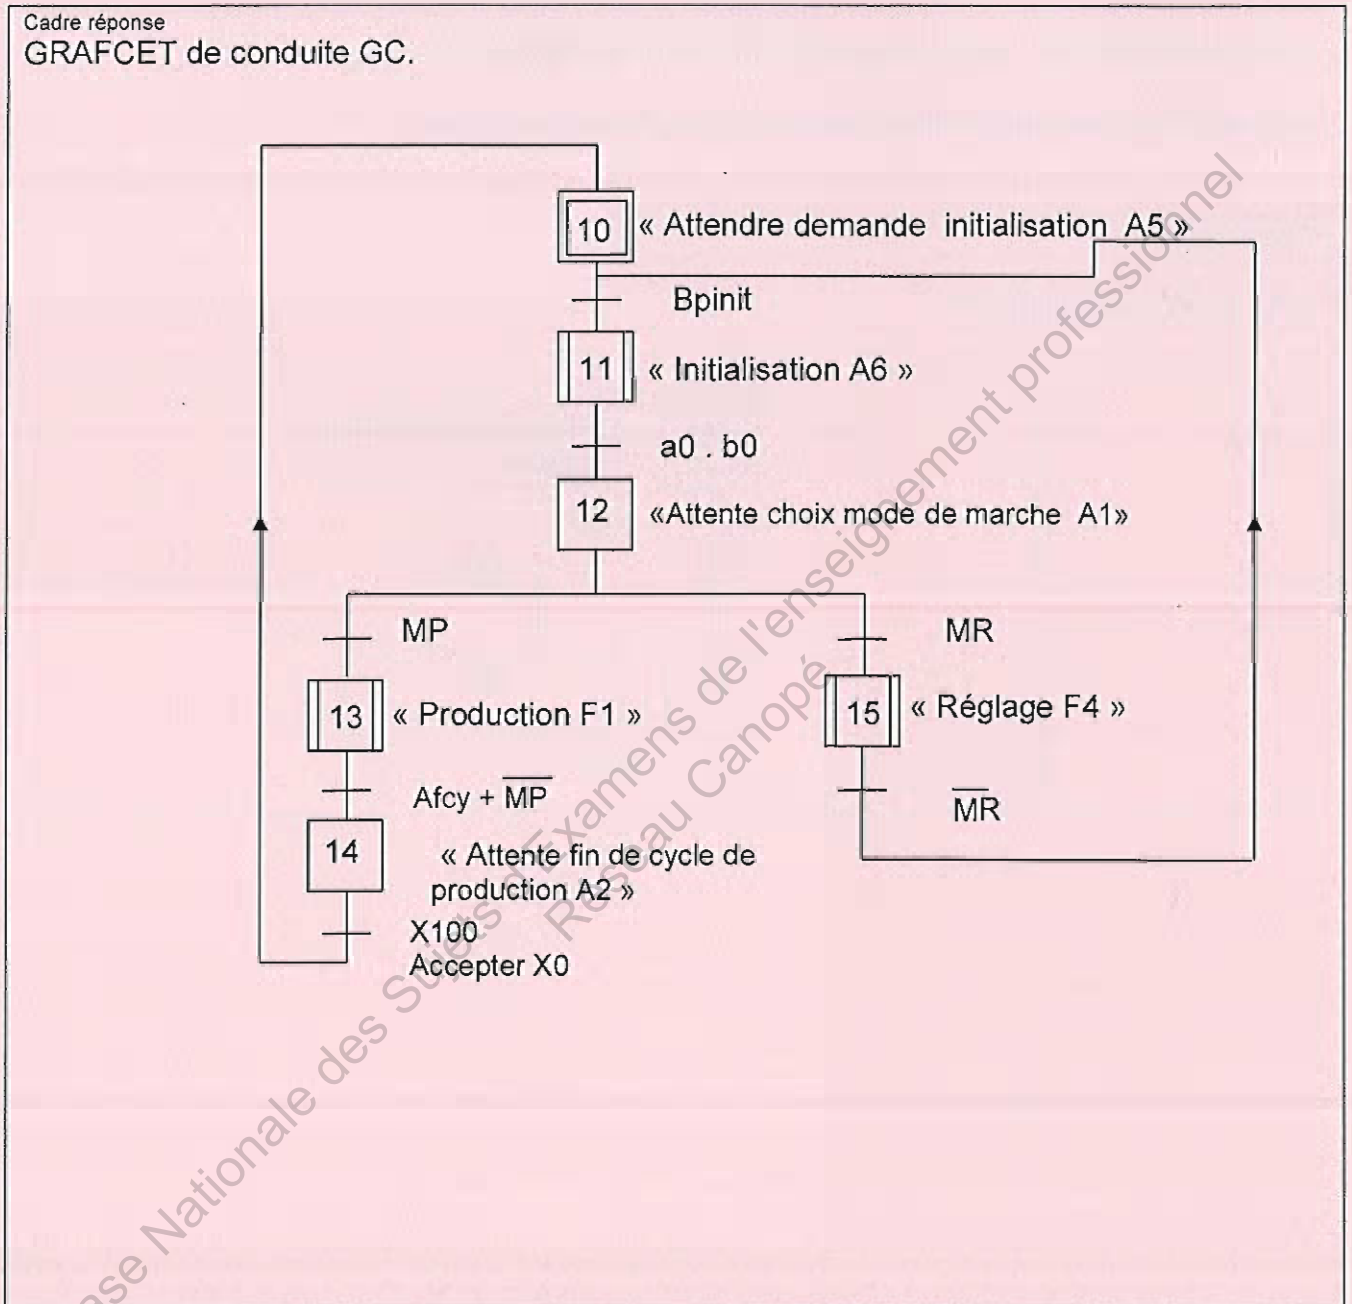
Cadre réponse
GRAFCET de conduite GC.

10 « Attendre demande initialisation A5 »

Bpinit

11 « Initialisation A6 »

a0 . b0

12 «Attente choix mode de marche A1»

MP

MR

13 « Production F1 »

15 « Réglage F4 »

Afcy + $\overline{MP}$

$\overline{MR}$

14 « Attente fin de cycle de production A2 »

X100
Accepter X0

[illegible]se Nationale des Sujets d'Examens de l'enseignement professionnel
Réseau Canopé